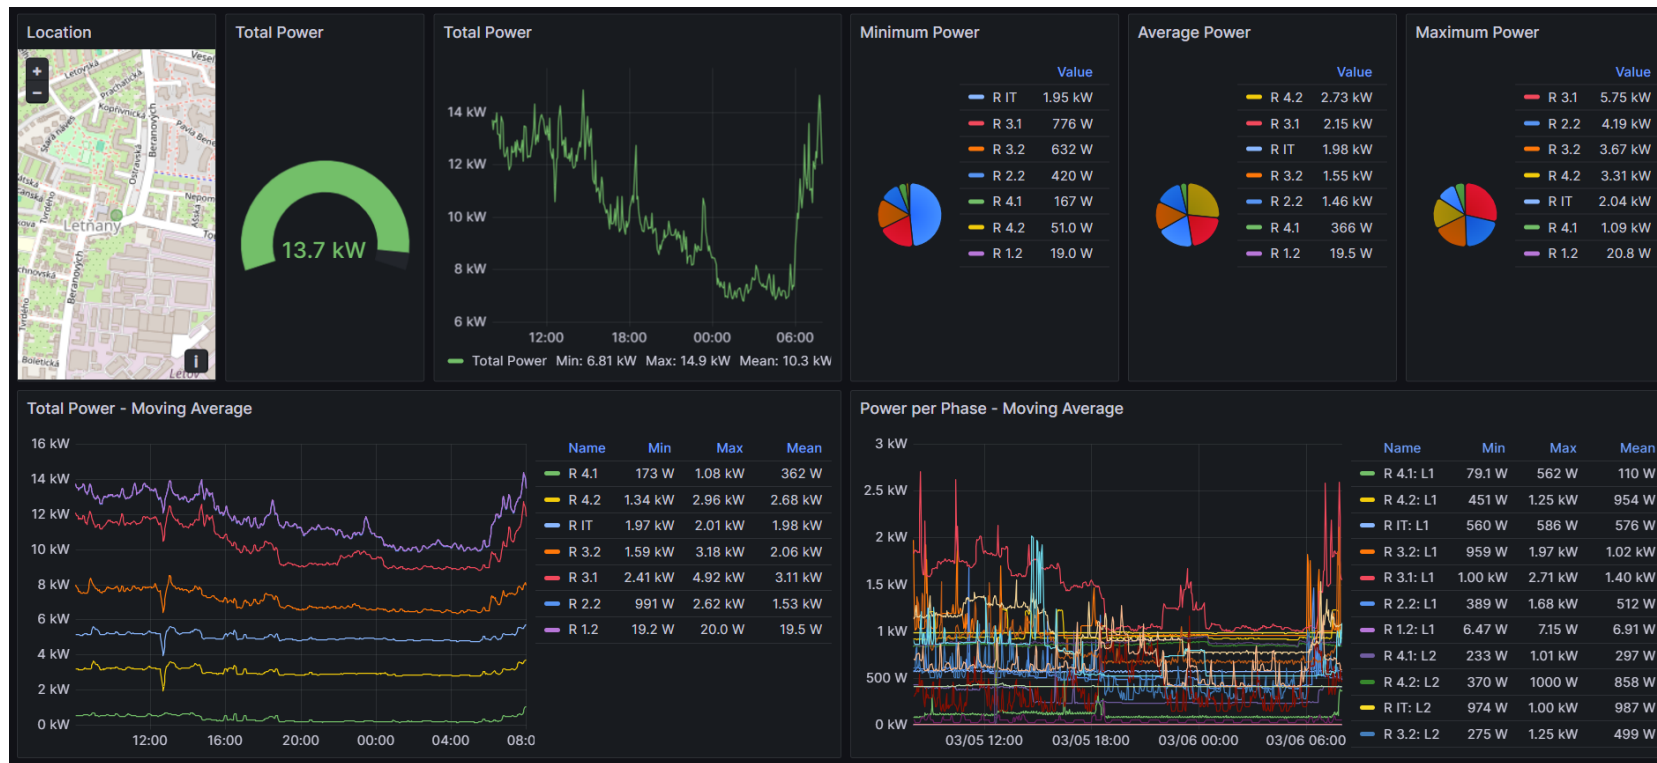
Location

+
-

Letovská
Prachatická
Kopřivnická
Stará náves
Beranových
Ostravská
Pavla Beneše
Letňany
Nepomuckých
Tvrdého
Beranových
Boletická
Letov
i

Total Power

13.7 kW

Total Power

14 kW
12 kW
10 kW
8 kW
6 kW
12:00 18:00 00:00 06:00
Total Power Min: 6.81 kW Max: 14.9 kW Mean: 10.3 kW

Minimum Power

| | Value |
|---|---|
| R IT | 1.95 kW |
| R 3.1 | 776 W |
| R 3.2 | 632 W |
| R 2.2 | 420 W |
| R 4.1 | 167 W |
| R 4.2 | 51.0 W |
| R 1.2 | 19.0 W |

Average Power

| | Value |
|---|---|
| R 4.2 | 2.73 kW |
| R 3.1 | 2.15 kW |
| R IT | 1.98 kW |
| R 3.2 | 1.55 kW |
| R 2.2 | 1.46 kW |
| R 4.1 | 366 W |
| R 1.2 | 19.5 W |

Maximum Power

| | Value |
|---|---|
| R 3.1 | 5.75 kW |
| R 2.2 | 4.19 kW |
| R 3.2 | 3.67 kW |
| R 4.2 | 3.31 kW |
| R IT | 2.04 kW |
| R 4.1 | 1.09 kW |
| R 1.2 | 20.8 W |

Total Power - Moving Average

16 kW
14 kW
12 kW
10 kW
8 kW
6 kW
4 kW
2 kW
0 kW
12:00 16:00 20:00 00:00 04:00 08:0

| Name | Min | Max | Mean |
|---|---|---|---|
| R 4.1 | 173 W | 1.08 kW | 362 W |
| R 4.2 | 1.34 kW | 2.96 kW | 2.68 kW |
| R IT | 1.97 kW | 2.01 kW | 1.98 kW |
| R 3.2 | 1.59 kW | 3.18 kW | 2.06 kW |
| R 3.1 | 2.41 kW | 4.92 kW | 3.11 kW |
| R 2.2 | 991 W | 2.62 kW | 1.53 kW |
| R 1.2 | 19.2 W | 20.0 W | 19.5 W |

Power per Phase - Moving Average

3 kW
2.5 kW
2 kW
1.5 kW
1 kW
500 W
0 kW
03/05 12:00 03/05 18:00 03/06 00:00 03/06 06:00

| Name | Min | Max | Mean |
|---|---|---|---|
| R 4.1: L1 | 79.1 W | 562 W | 110 W |
| R 4.2: L1 | 451 W | 1.25 kW | 954 W |
| R IT: L1 | 560 W | 586 W | 576 W |
| R 3.2: L1 | 959 W | 1.97 kW | 1.02 kW |
| R 3.1: L1 | 1.00 kW | 2.71 kW | 1.40 kW |
| R 2.2: L1 | 389 W | 1.68 kW | 512 W |
| R 1.2: L1 | 6.47 W | 7.15 W | 6.91 W |
| R 4.1: L2 | 233 W | 1.01 kW | 297 W |
| R 4.2: L2 | 370 W | 1000 W | 858 W |
| R IT: L2 | 974 W | 1.00 kW | 987 W |
| R 3.2: L2 | 275 W | 1.25 kW | 499 W |